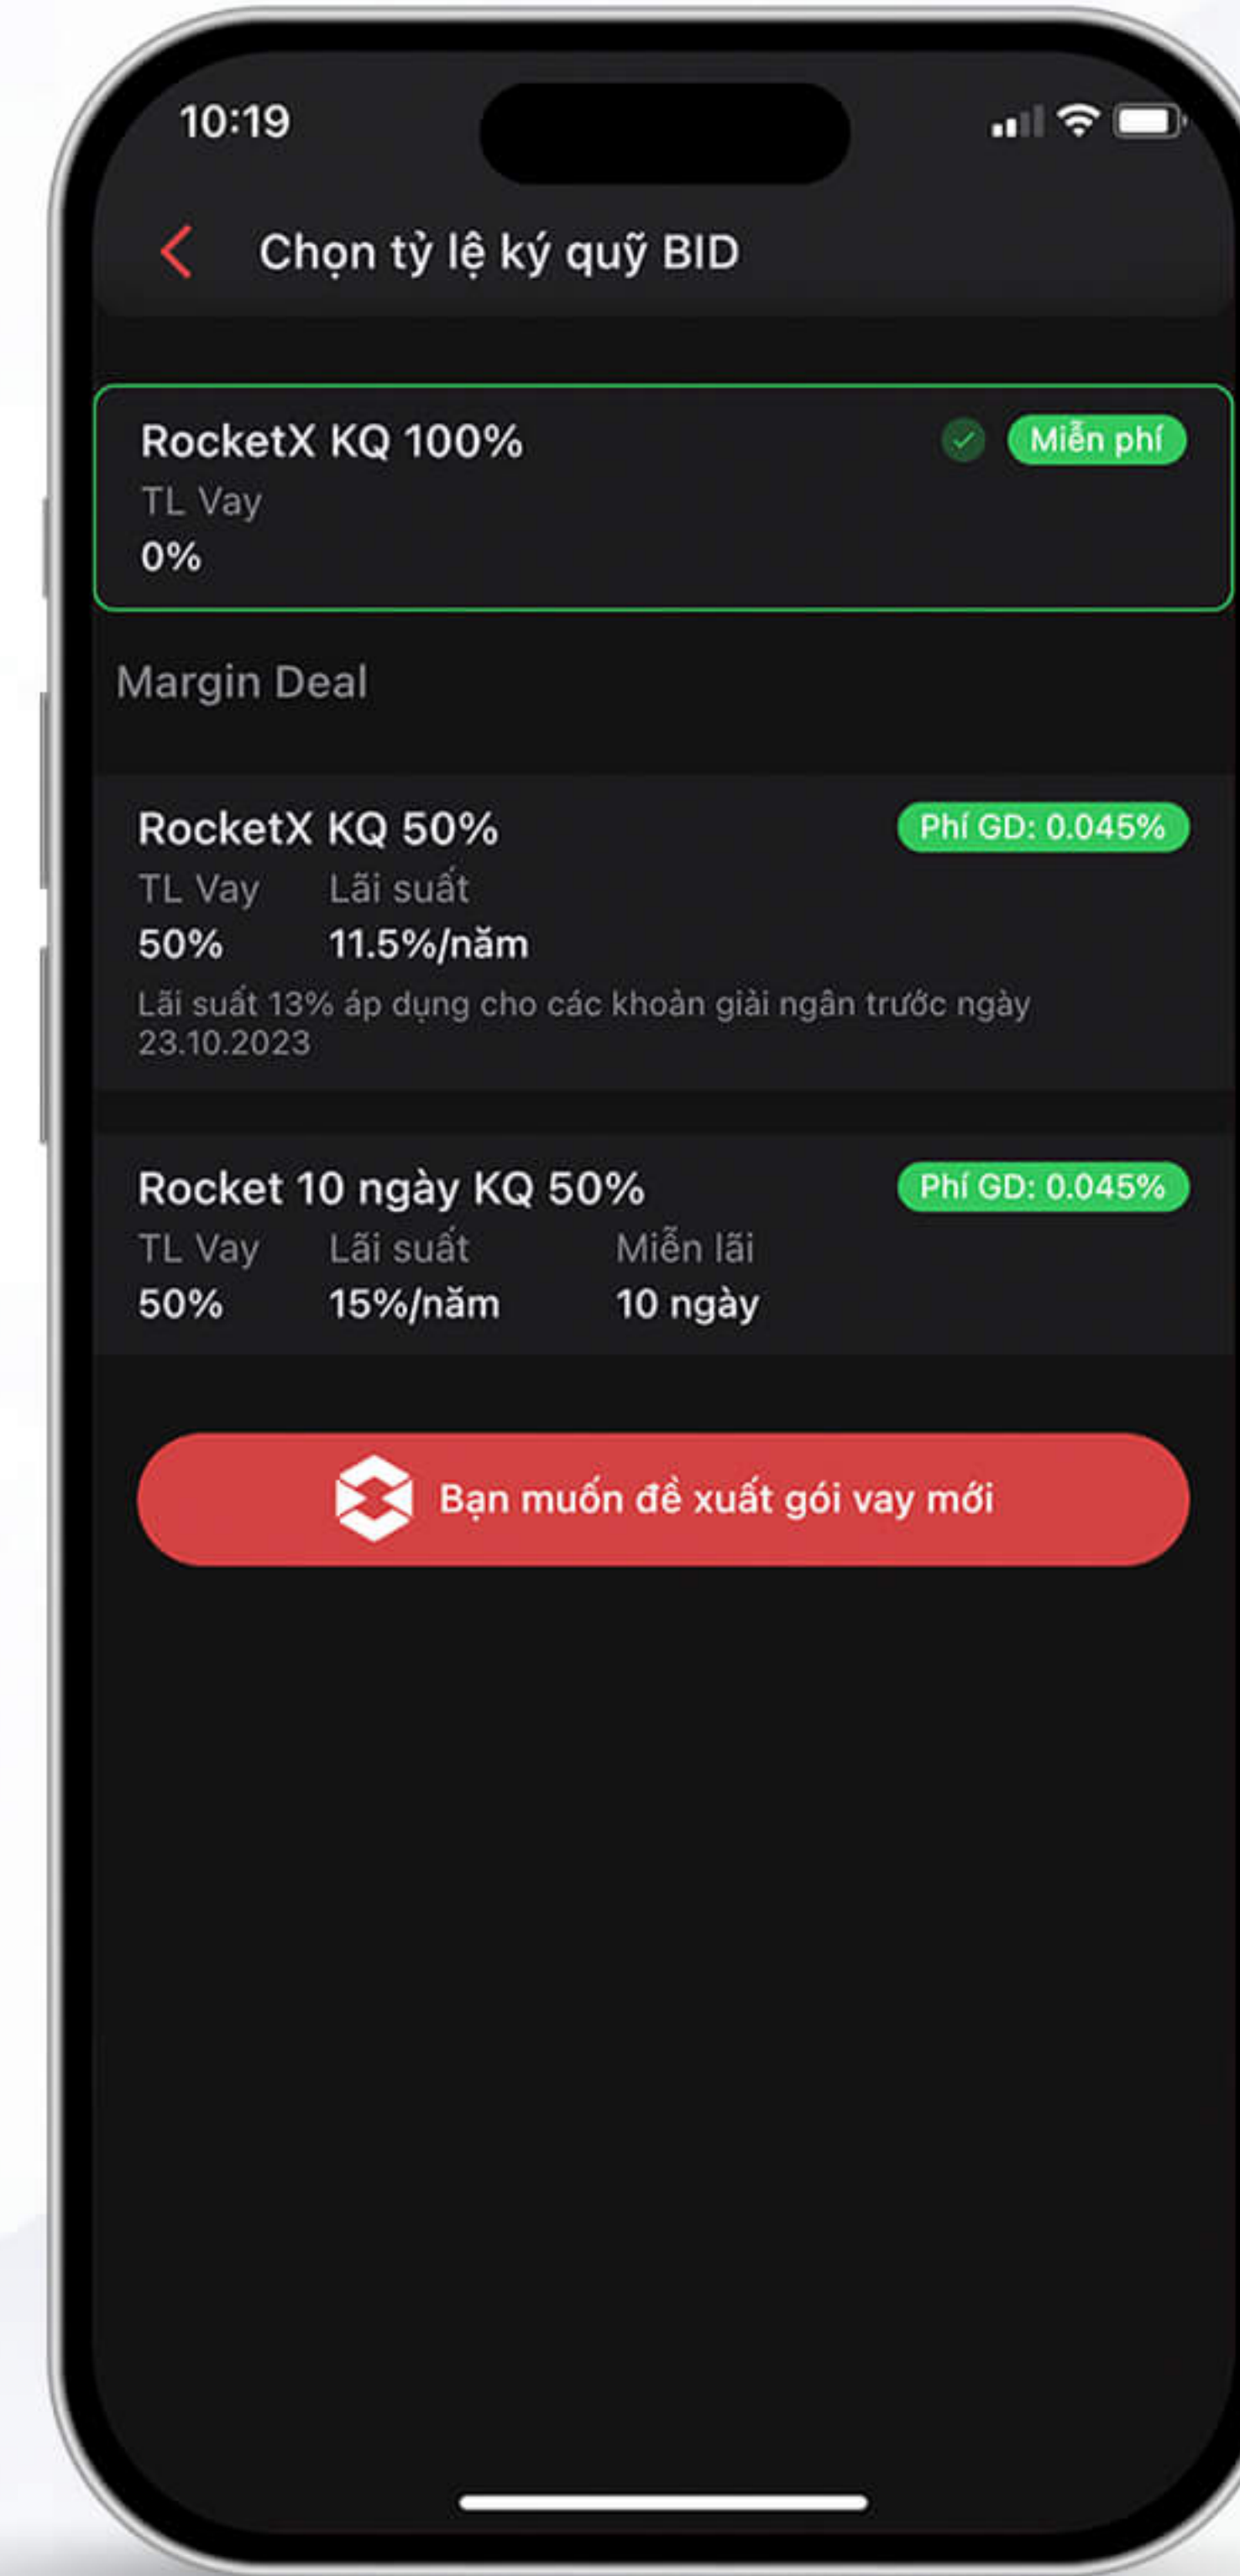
10:19

Chọn tỷ lệ ký quỹ BID

RocketX KQ 100%
Miễn phí
TL Vay
0%

Margin Deal

RocketX KQ 50%
Phí GD: 0.045%
TL Vay
50%
Lãi suất
11.5%/năm
Lãi suất 13% áp dụng cho các khoản giải ngân trước ngày 23.10.2023

Rocket 10 ngày KQ 50%
Phí GD: 0.045%
TL Vay
50%
Lãi suất
15%/năm
Miễn lãi
10 ngày

Bạn muốn đề xuất gói vay mới